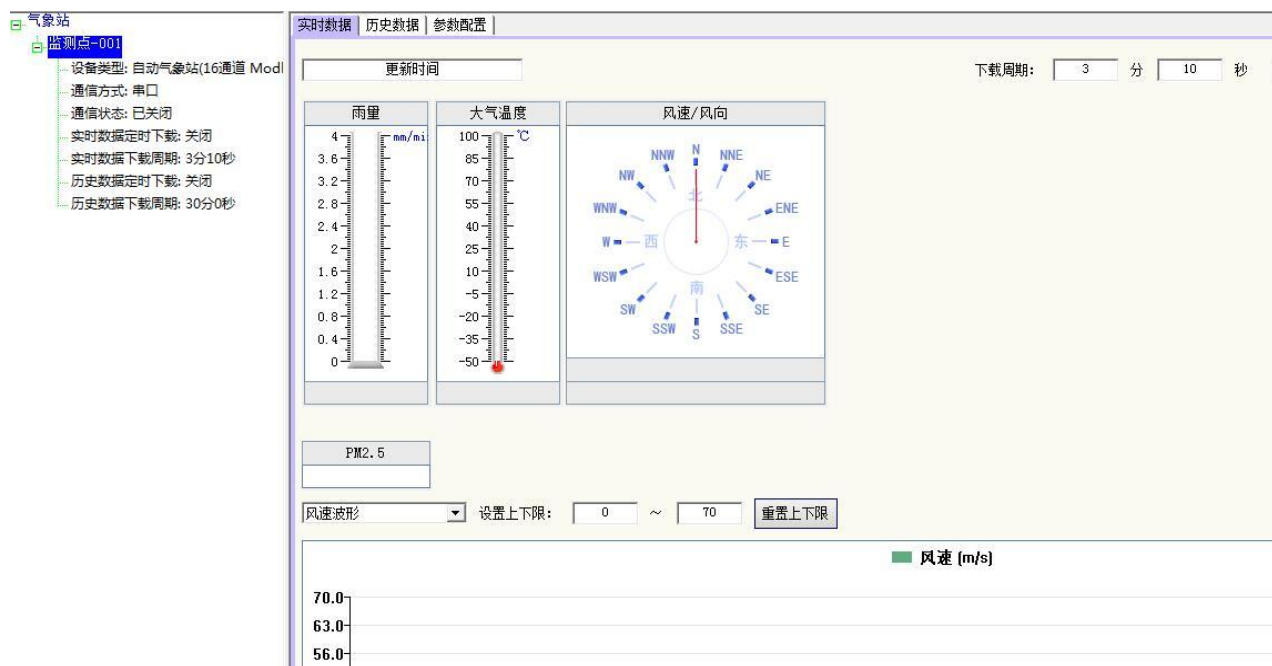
气象站
监测点-001
设备类型: 自动气象站(16通道 Modl
通信方式: 串口
通信状态: 已关闭
实时数据定时下载: 关闭
实时数据下载周期: 3分10秒
历史数据定时下载: 关闭
历史数据下载周期: 30分0秒

实时数据 | 历史数据 | 参数配置

更新时间

下载周期: 3 分 10 秒

雨量
mm/mi
4
3.6
3.2
2.8
2.4
2
1.6
1.2
0.8
0.4
0

大气温度
℃
100
85
70
55
40
25
10
-5
-20
-35
-50

风速/风向
N
NNE
NE
ENE
E
ESE
SE
SSE
S
SSW
SW
WSW
W
WNW
NW
NNW
北
东
南
西

PM2.5

风速波形
设置上下限: 0 ~ 70 重置上下限

风速 (m/s)

70.0
63.0
56.0